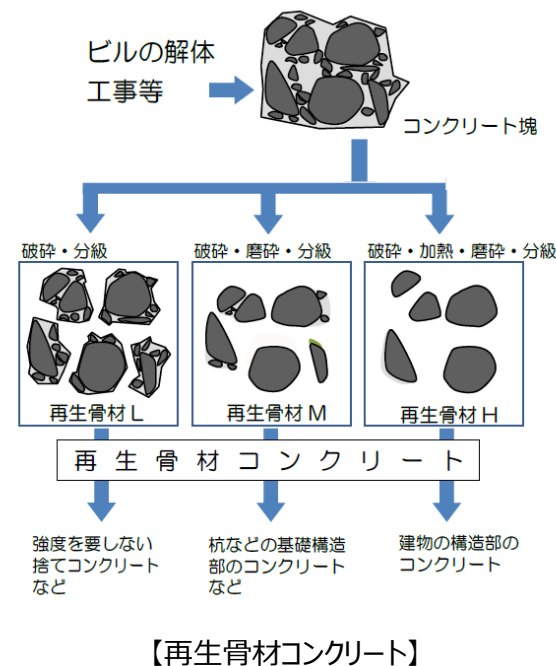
ビルの解体工事等

コンクリート塊

破砕・分級

破砕・磨砕・分級

破砕・加熱・磨砕・分級

再生骨材 L

再生骨材 M

再生骨材 H

再生骨材コンクリート

強度を要しない捨てコンクリートなど

杭などの基礎構造部のコンクリートなど

建物の構造部のコンクリート

【再生骨材コンクリート】